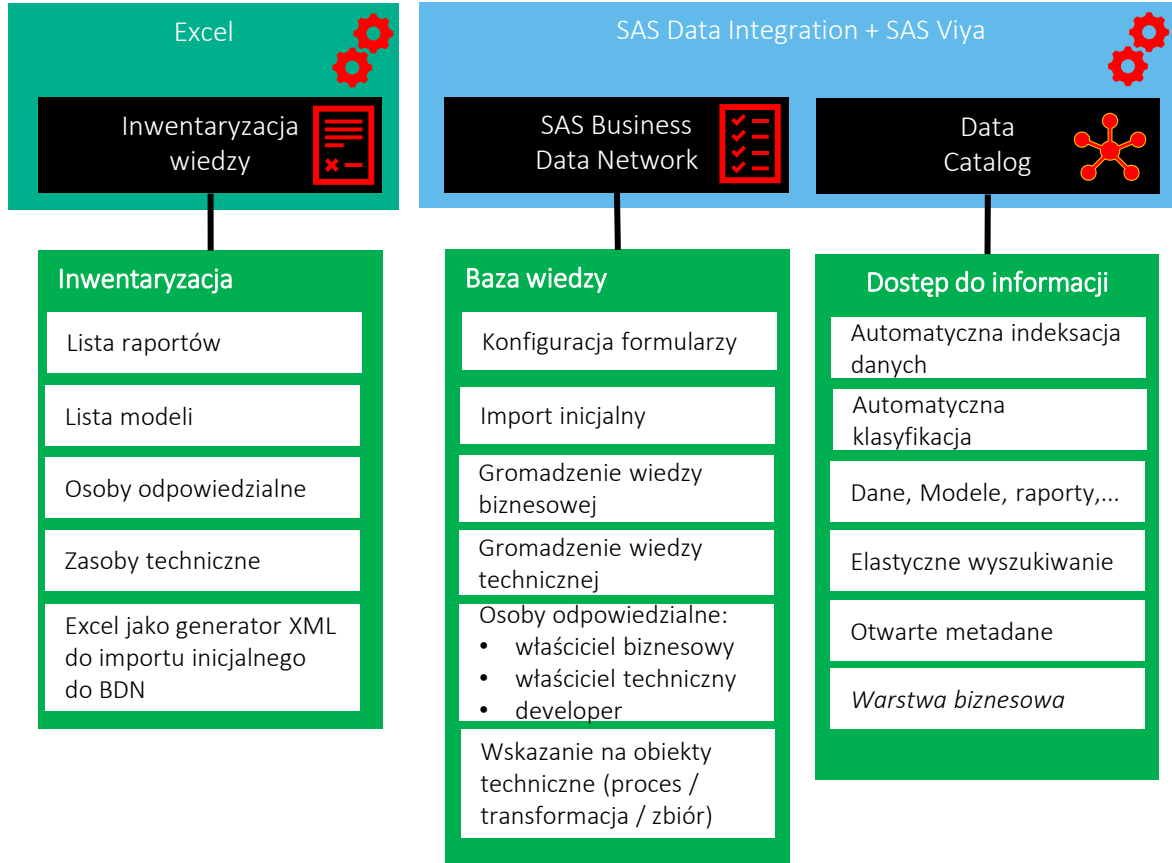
Excel

Inwentaryzacja wiedzy

SAS Data Integration + SAS Viya

SAS Business Data Network

Data Catalog

Inwentaryzacja

Lista raportów

Lista modeli

Osoby odpowiedzialne

Zasoby techniczne

Excel jako generator XML do importu inicjalnego do BDN

Baza wiedzy

Konfiguracja formularzy

Import inicjalny

Gromadzenie wiedzy biznesowej

Gromadzenie wiedzy technicznej

Osoby odpowiedzialne:
• właściciel biznesowy
• właściciel techniczny
• developer

Wskazanie na obiekty techniczne (proces / transformacja / zbiór)

Dostęp do informacji

Automatyczna indeksacja danych

Automatyczna klasyfikacja

Dane, Modele, raporty,...

Elastyczne wyszukiwanie

Otwarte metadane

Warstwa biznesowa